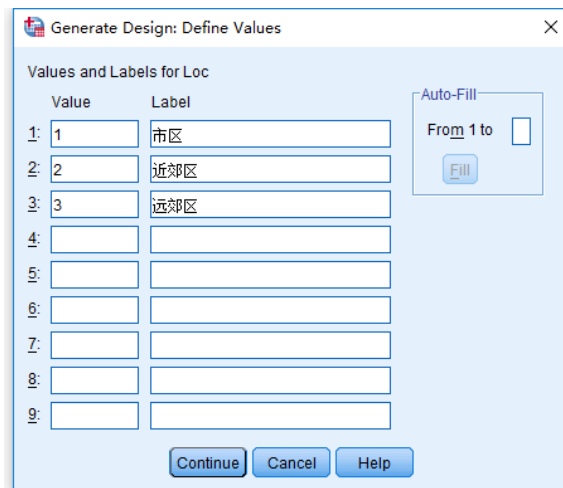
Generate Design: Define Values

Values and Labels for Loc

| | Value | Label |
|---|---|---|
| 1: | 1 | 市区 |
| 2: | 2 | 近郊区 |
| 3: | 3 | 远郊区 |
| 4: | | |
| 5: | | |
| 6: | | |
| 7: | | |
| 8: | | |
| 9: | | |

Auto-Fill
From 1 to
Fill

Continue Cancel Help